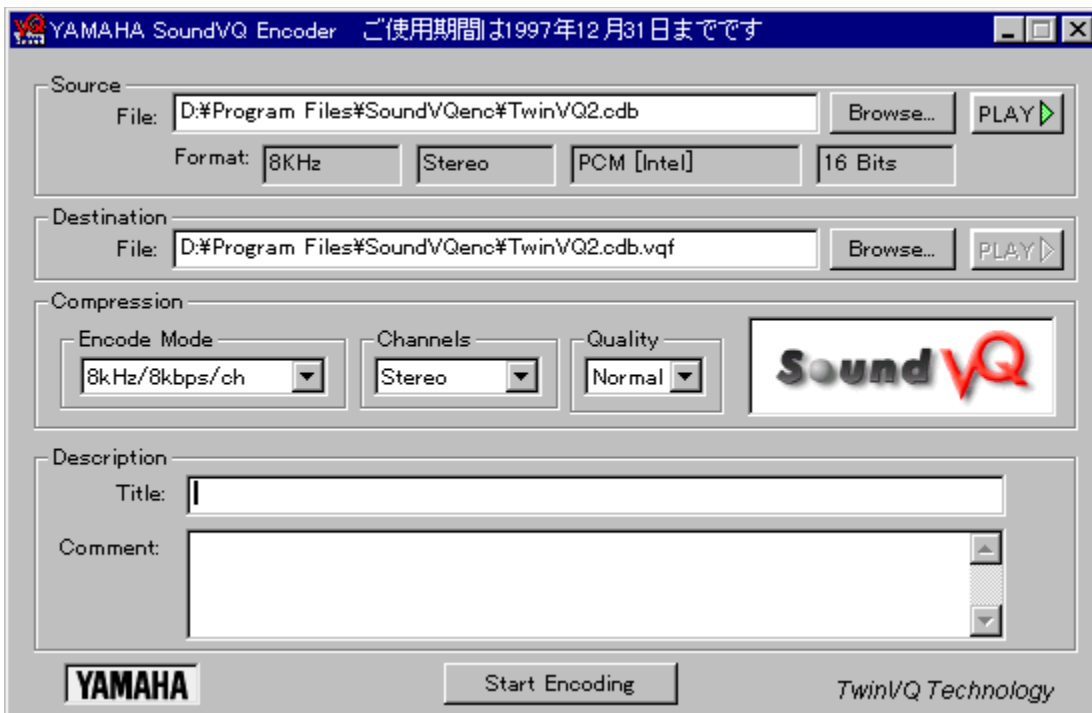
YAMAHA SoundVQ Encoder ご使用期間は1997年12月31日までです

Source
File: D:¥Program Files¥SoundVQenc¥TwinVQ2.cdb
Browse...
PLAY
Format: 8KHz
Stereo
PCM [Intel]
16 Bits

Destination
File: D:¥Program Files¥SoundVQenc¥TwinVQ2.cdb.vqf
Browse...
PLAY

Compression
Encode Mode
8kHz/8kbps/ch
Channels
Stereo
Quality
Normal
SoundVQ

Description
Title:
Comment:

YAMAHA
Start Encoding
TwinVQ Technology